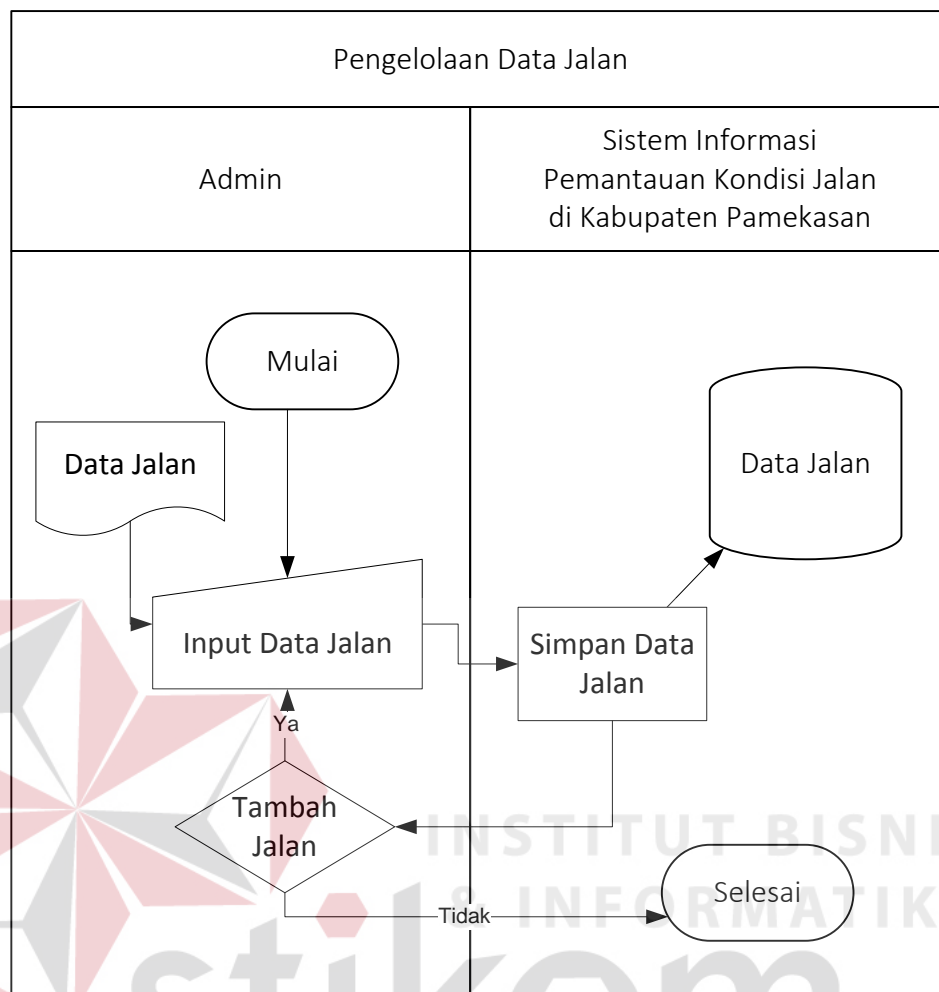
Pengelolaan Data Jalan

Admin

Sistem Informasi Pemantauan Kondisi Jalan di Kabupaten Pamekasan

Mulai

Data Jalan

Data Jalan

Input Data Jalan

Simpan Data Jalan

Ya

Tambah Jalan

Selesai

Tidak

INSTITUT BISNI

& INFORMATIK

stikom